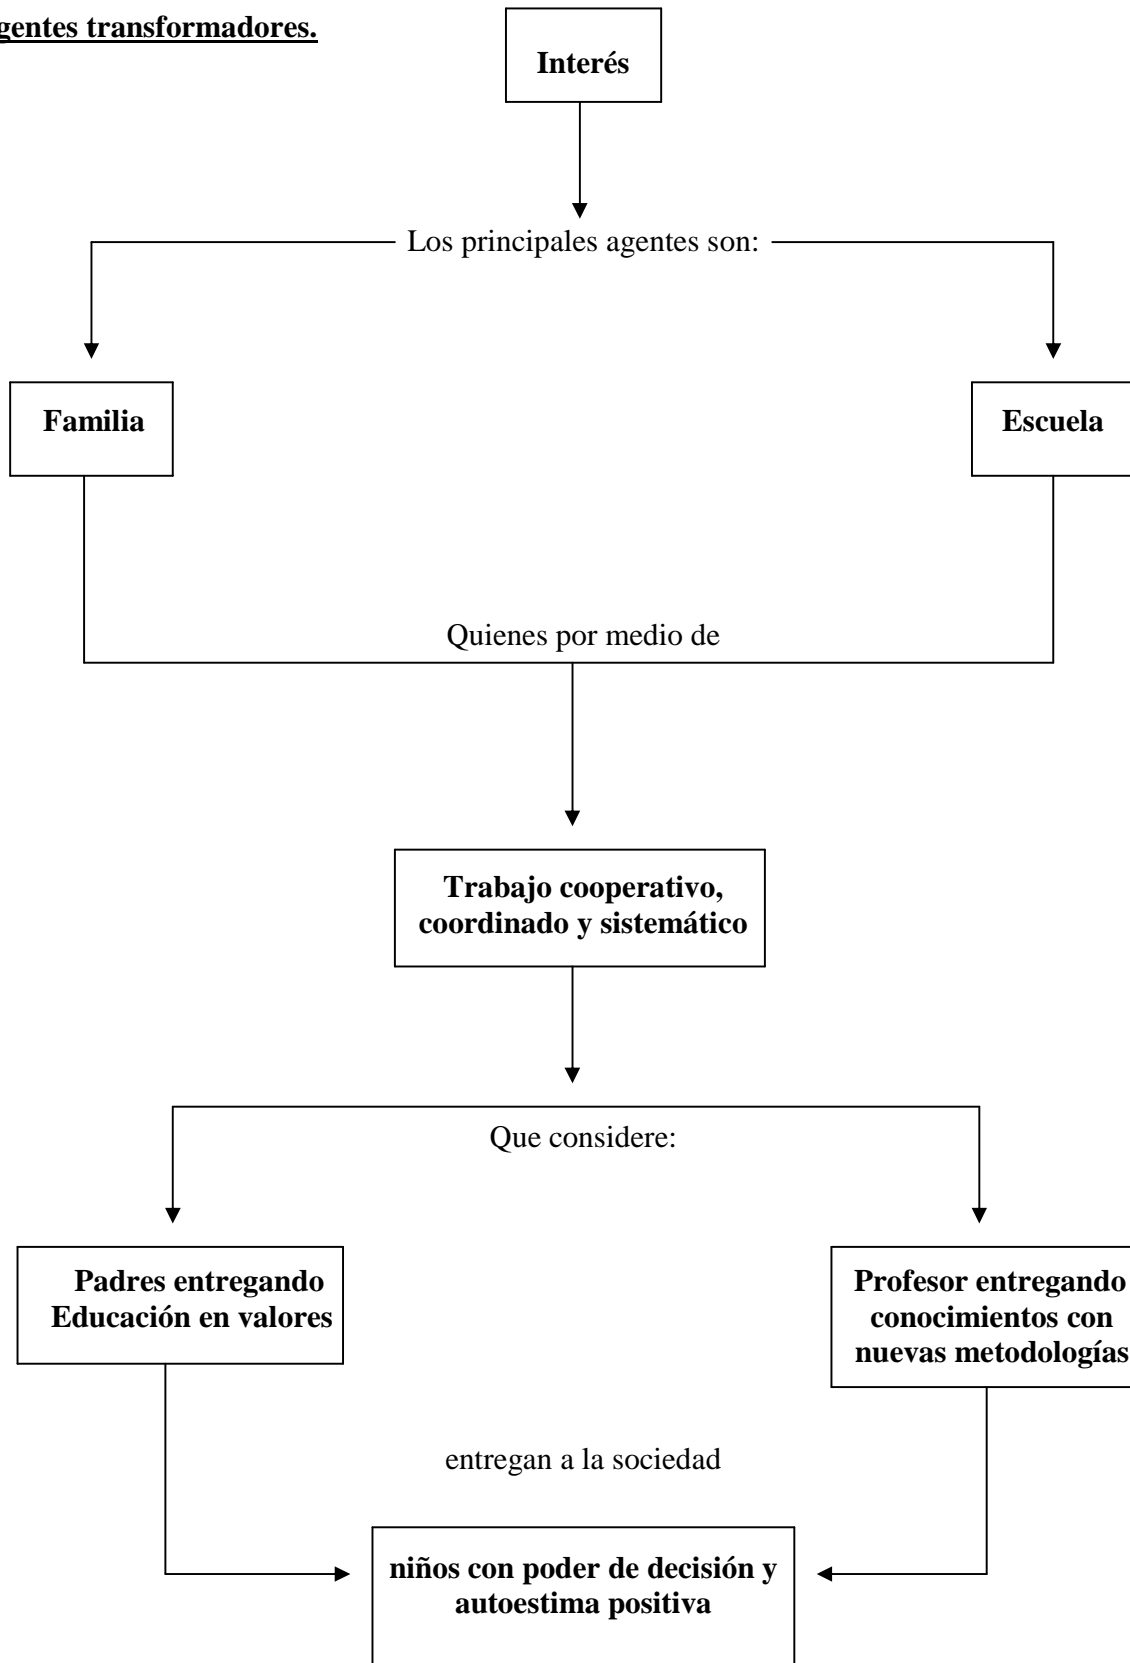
gentes transformadores.

Interés

Los principales agentes son:

Familia

Escuela

Quienes por medio de

Trabajo cooperativo, coordinado y sistemático

Que considere:

Padres entregando Educación en valores

Profesor entregando conocimientos con nuevas metodologías

entregan a la sociedad

niños con poder de decisión y autoestima positiva